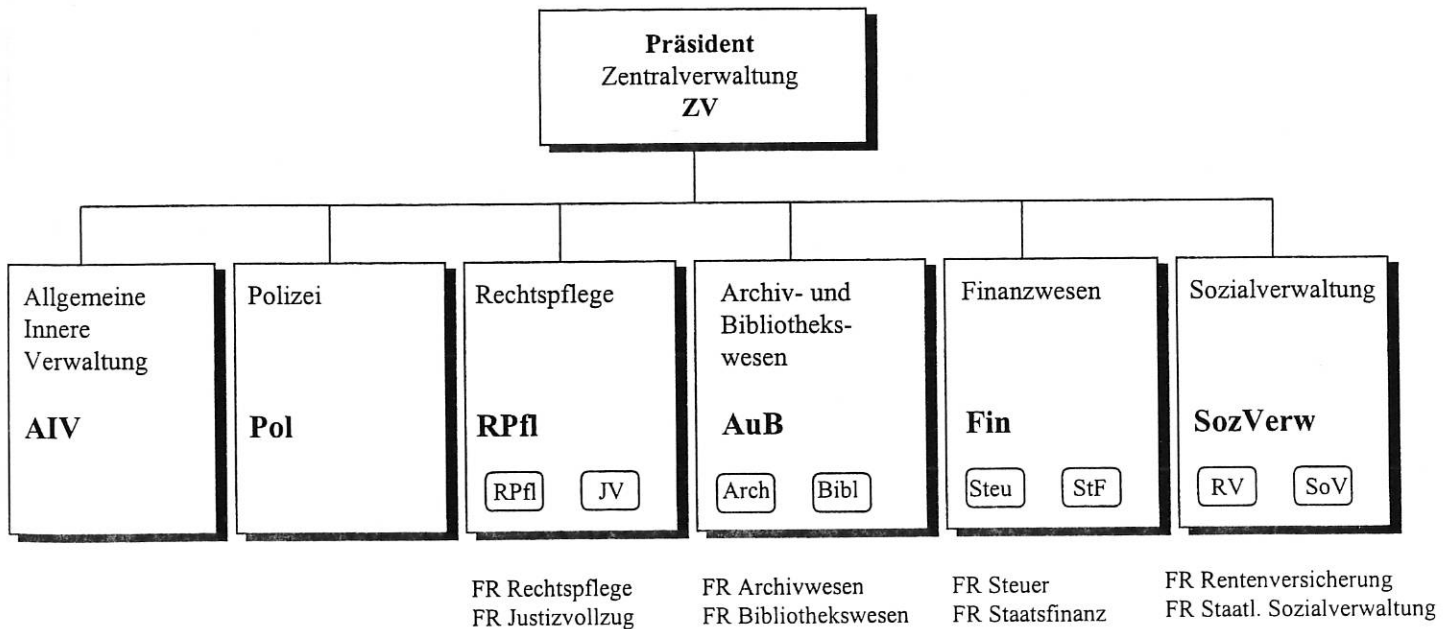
**Präsident**
Zentralverwaltung
**ZV**

Allgemeine Innere Verwaltung
**AIV**

Polizei
**Pol**

Rechtspflege
**RPfl**
RPfl
JV

Archiv- und Bibliothekswesen
**AuB**
Arch
Bibl

Finanzwesen
**Fin**
Steu
StF

Sozialverwaltung
**SozVerw**
RV
SoV

FR Rechtspflege
FR Justizvollzug

FR Archivwesen
FR Bibliothekswesen

FR Steuer
FR Staatsfinanz

FR Rentenversicherung
FR Staatl. Sozialverwaltung